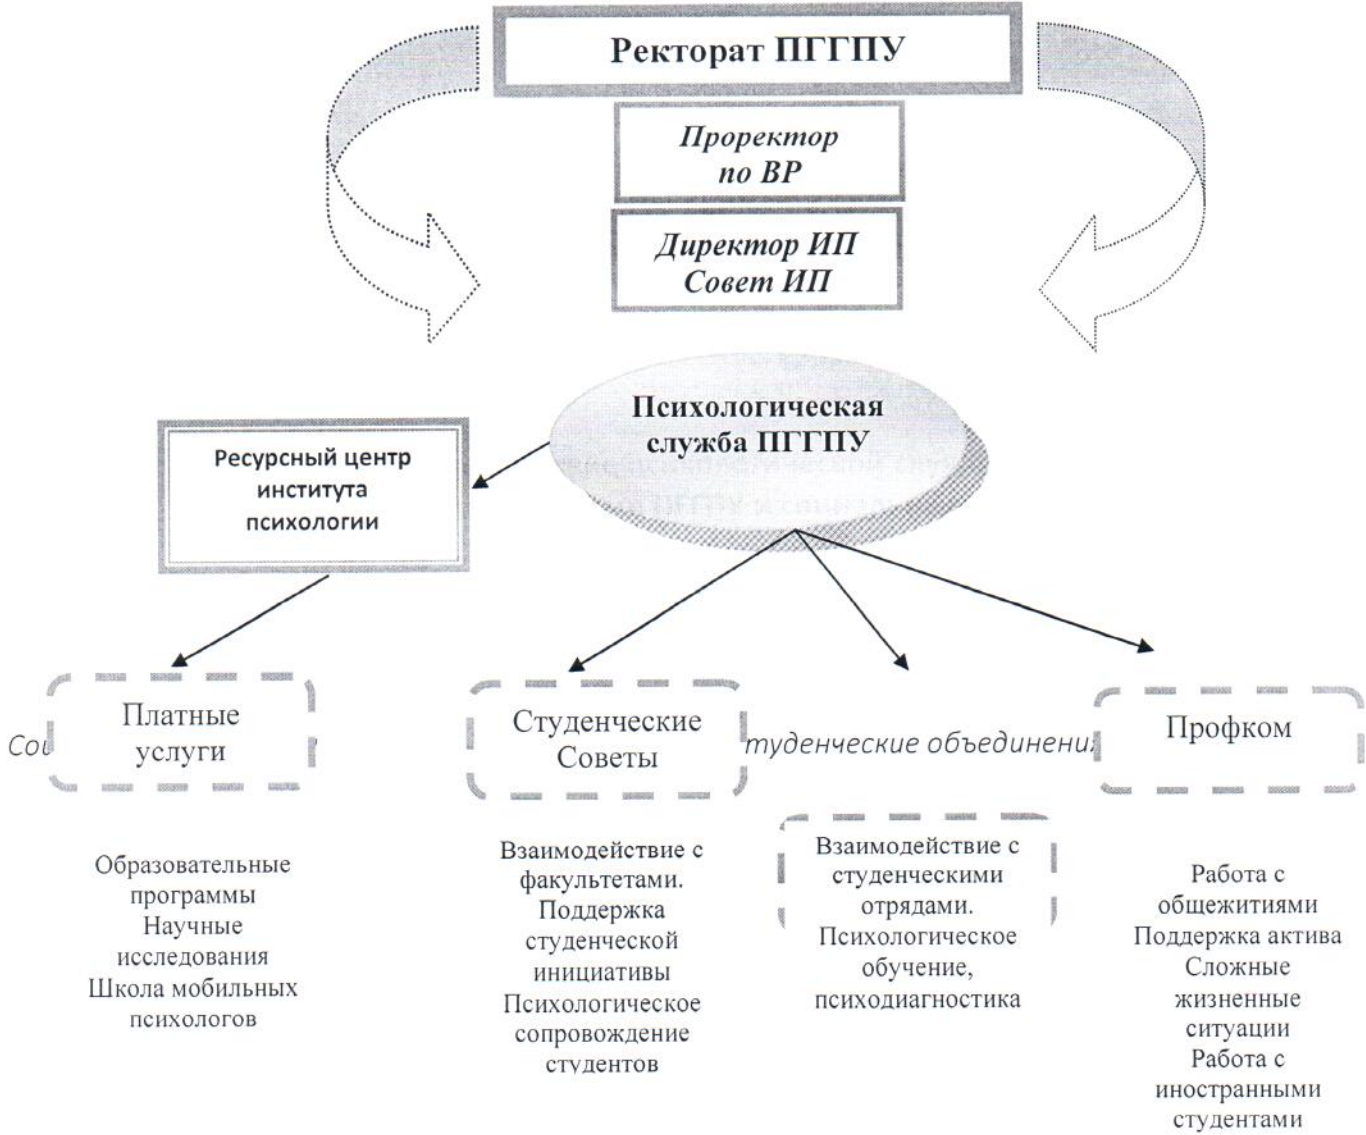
Ректорат ПГГПУ

Проректор по ВР

Директор ИП
Совет ИП

Психологическая служба ПГГПУ

Ресурсный центр института психологии

Сои

Платные услуги

Студенческие Советы

туденческие объединени

Профком

Образовательные программы
Научные исследования
Школа мобильных психологов

Взаимодействие с факультетами.
Поддержка студенческой инициативы
Психологическое сопровождение студентов

Взаимодействие с студенческими отрядами.
Психологическое обучение, психодиагностика

Работа с общежитиями
Поддержка актива
Сложные жизненные ситуации
Работа с иностранными студентами